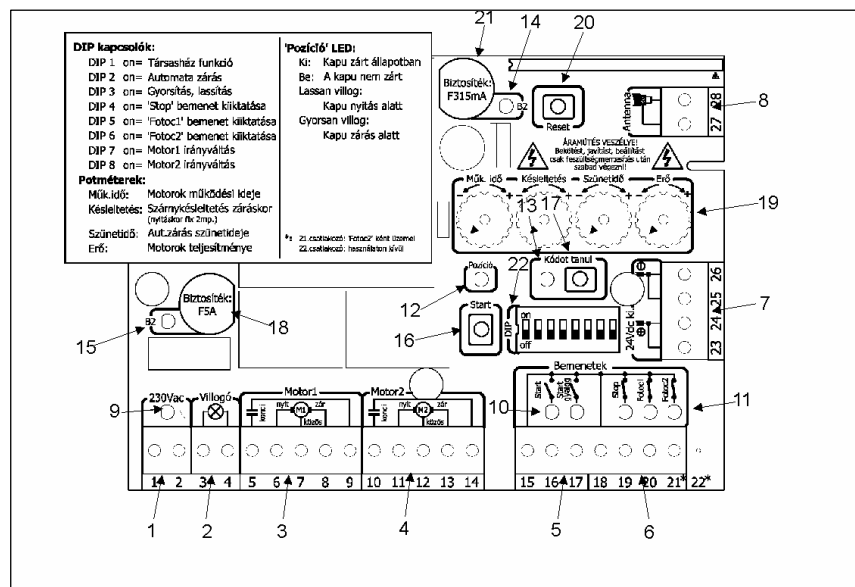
DIP kapcsolók:
DIP 1 on= Társasház funkció
DIP 2 on= Automata zárás
DIP 3 on= Gyorsítás, lassítás
DIP 4 on= 'Stop' bemenet kiiktatása
DIP 5 on= 'Fotoc1' bemenet kiiktatása
DIP 6 on= 'Fotoc2' bemenet kiiktatása
DIP 7 on= Motor1 irányváltás
DIP 8 on= Motor2 irányváltás

Potméterek:
Műk.idő: Motorok működési ideje
Késleltetés: Szárnykésleltetés záráskor (nyitáskor fix 2mp.)
Szünetidő: Aut.zárás szünetideje
Erő: Motorok teljesítménye

'Pozíció' LED:
Ki: Kapu zárt állapotban
Be: A kapu nem zárt
Lassan villog:
Kapu nyitás alatt
Gyorsan villog:
Kapu zárás alatt

*1 21.csatlakozó: 'Fotoc2' ként üzemel
22.csatlakozó: használaton kívül

21 14 20
Biztosíték: F315mA
BZ
Reset
Antenna
27 28
8
ÁRAMÜTÉS VESZÉLYE!
Bekötést, javítást, beállítást csak feszültségmentesítés után szabad végezni!
Műk. idő Késleltetés Szünetidő Erő
13 17
19
22
Pozíció
Kódot tanul
12
26
25
24
23
7
Start
16
DIP
on
off
24Vdc ki
Biztosíték: F5A
BZ
15
18
Bemenetek
230Vac
Villogó
Motor1
Motor2
9
10
11
kond
nyit M1 zár közös
kond
nyit M2 zár közös
Start
Start gyalog
Stop
Fotoc1
Fotoc2
1 2 3 4 5 6 7 8 9 10 11 12 13 14 15 16 17 18 19 20 21* 22*
1 2 3 4 5 6